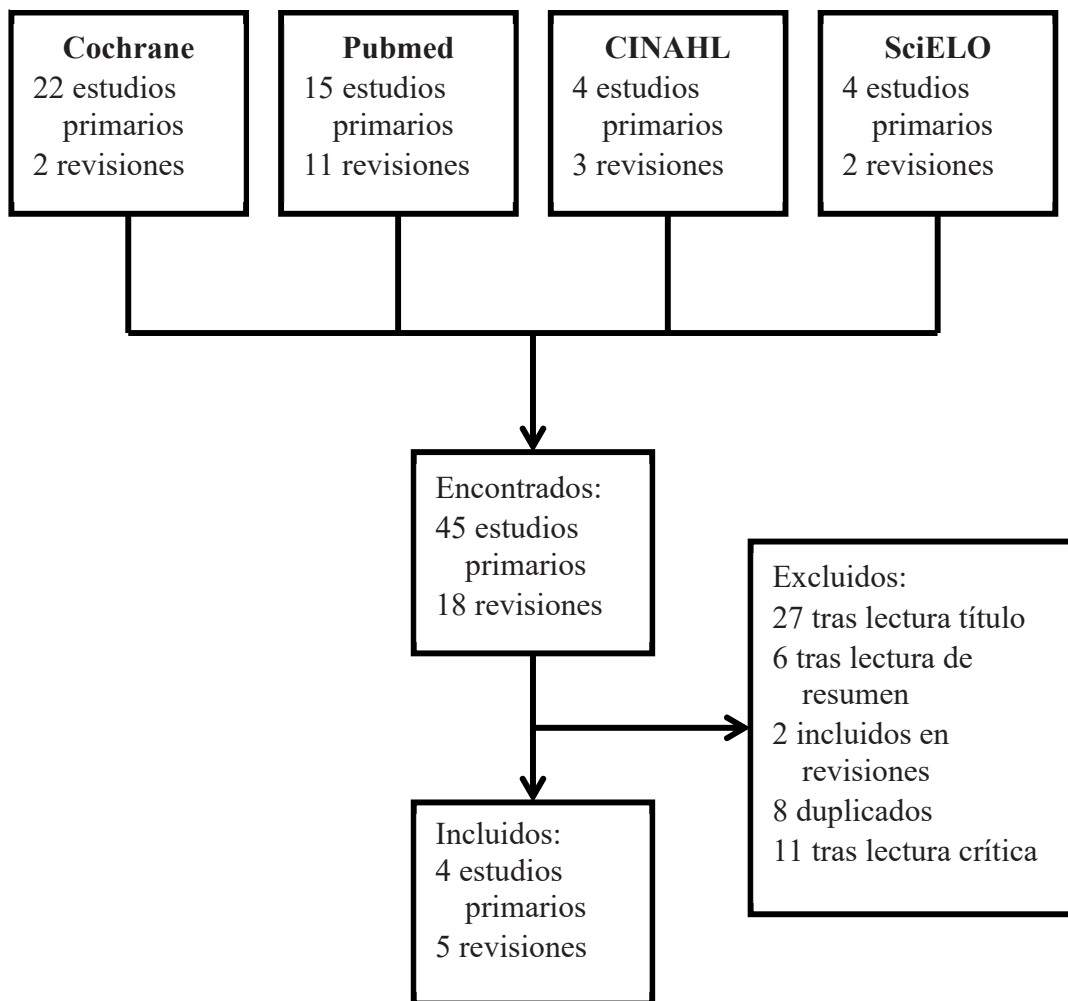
Cochrane
22 estudios primarios
2 revisiones

Pubmed
15 estudios primarios
11 revisiones

CINAHL
4 estudios primarios
3 revisiones

SciELO
4 estudios primarios
2 revisiones

Encontrados:
45 estudios primarios
18 revisiones

Excluidos:
27 tras lectura título
6 tras lectura de resumen
2 incluidos en revisiones
8 duplicados
11 tras lectura crítica

Incluidos:
4 estudios primarios
5 revisiones